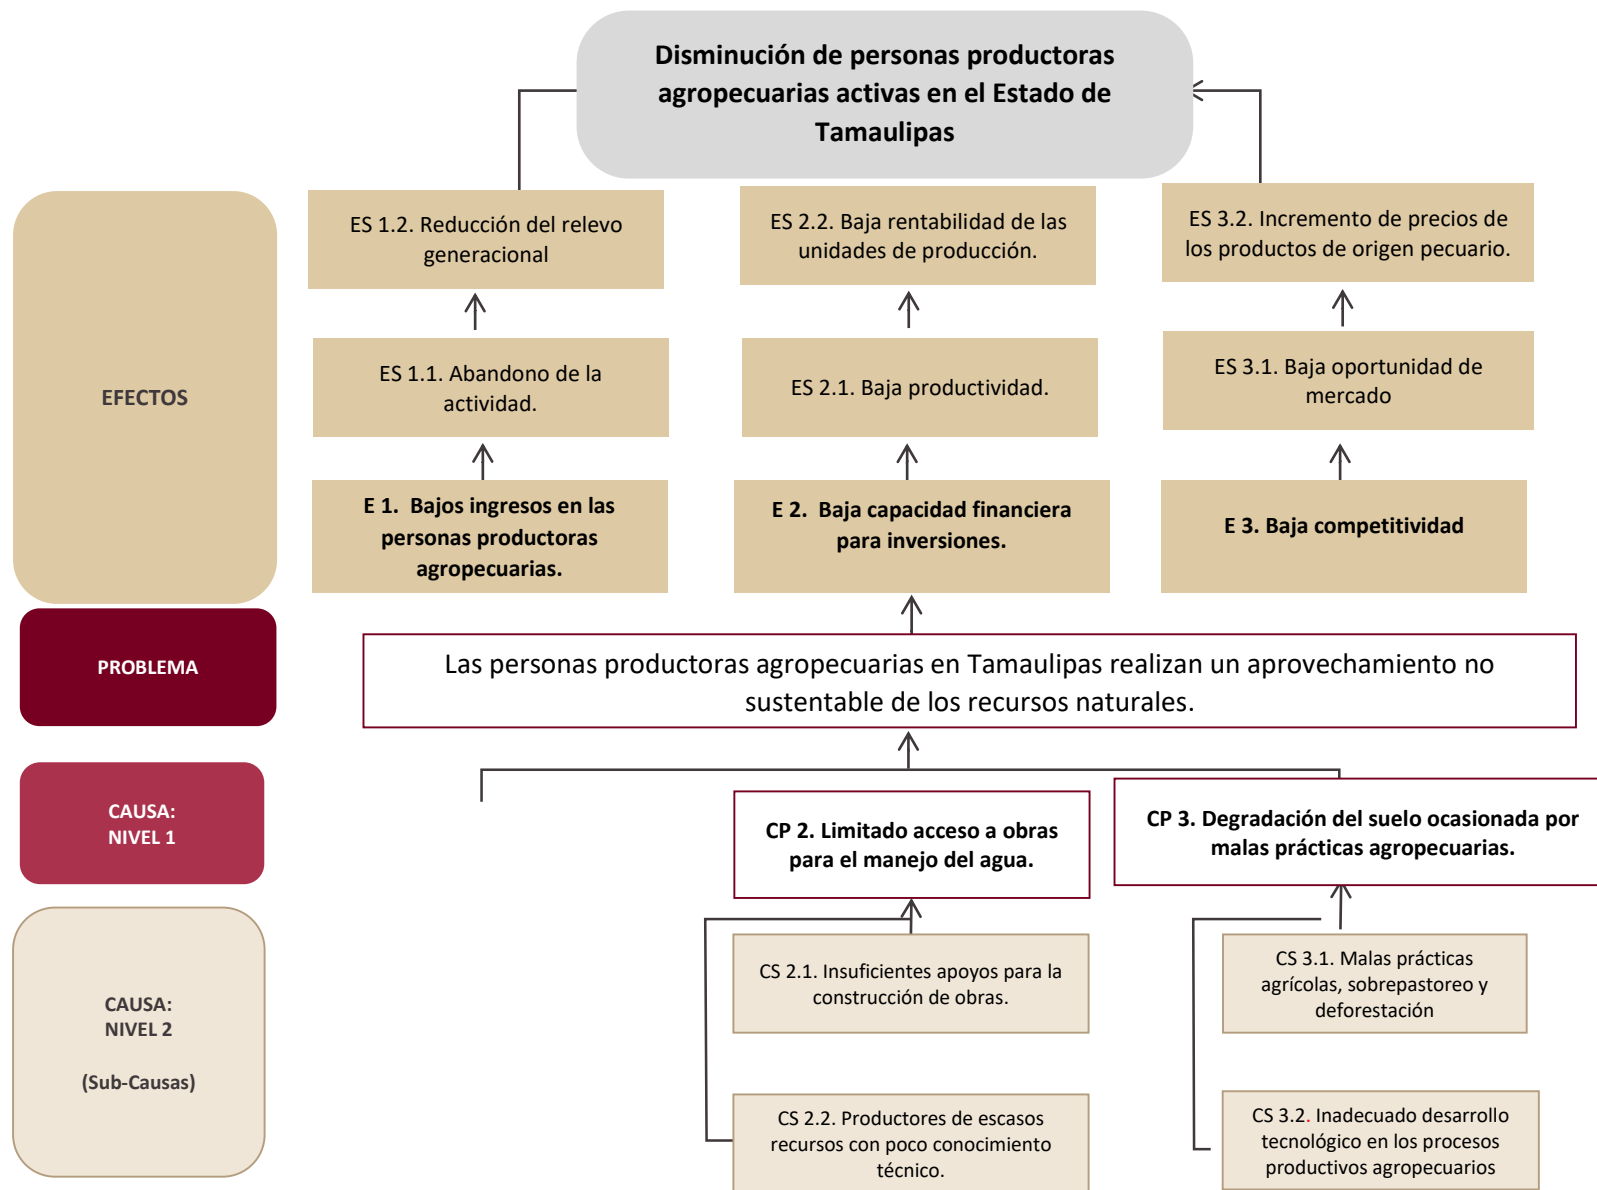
Disminución de personas productoras agropecuarias activas en el Estado de Tamaulipas

EFECTOS

ES 1.2. Reducción del relevo generacional

ES 2.2. Baja rentabilidad de las unidades de producción.

ES 3.2. Incremento de precios de los productos de origen pecuario.

ES 1.1. Abandono de la actividad.

ES 2.1. Baja productividad.

ES 3.1. Baja oportunidad de mercado

E 1. Bajos ingresos en las personas productoras agropecuarias.

E 2. Baja capacidad financiera para inversiones.

E 3. Baja competitividad

PROBLEMA

Las personas productoras agropecuarias en Tamaulipas realizan un aprovechamiento no sustentable de los recursos naturales.

CAUSA: NIVEL 1

CP 2. Limitado acceso a obras para el manejo del agua.

CP 3. Degradación del suelo ocasionada por malas prácticas agropecuarias.

CAUSA: NIVEL 2

(Sub-Causas)

CS 2.1. Insuficientes apoyos para la construcción de obras.

CS 3.1. Malas prácticas agrícolas, sobrepastoreo y deforestación

CS 2.2. Productores de escasos recursos con poco conocimiento técnico.

CS 3.2. Inadecuado desarrollo tecnológico en los procesos productivos agropecuarios